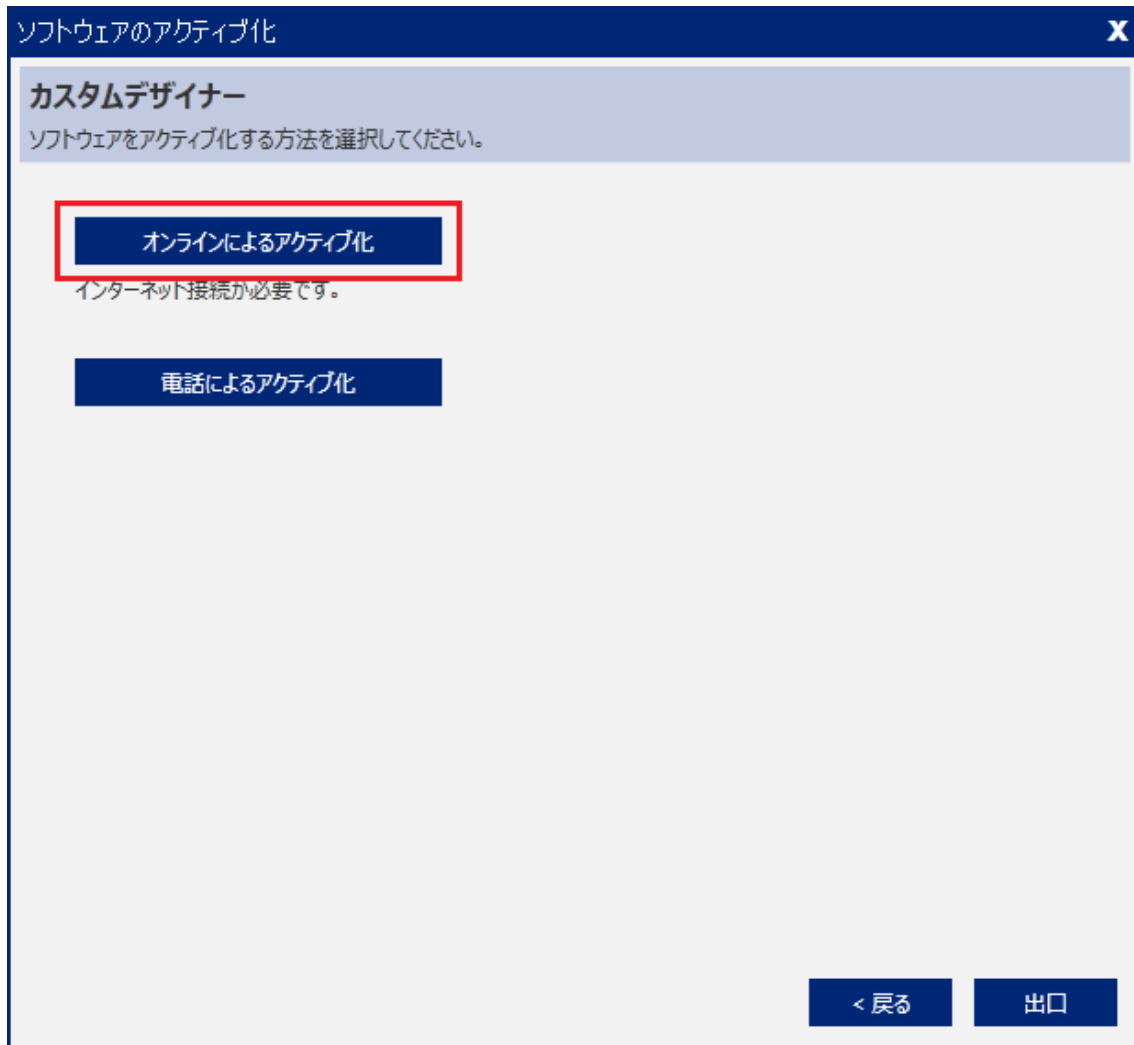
ソフトウェアのアクティブ化

X

カスタムデザイナー

ソフトウェアをアクティブ化する方法を選択してください。

オンラインによるアクティブ化

インターネット接続が必要です。

電話によるアクティブ化

< 戻る

出口